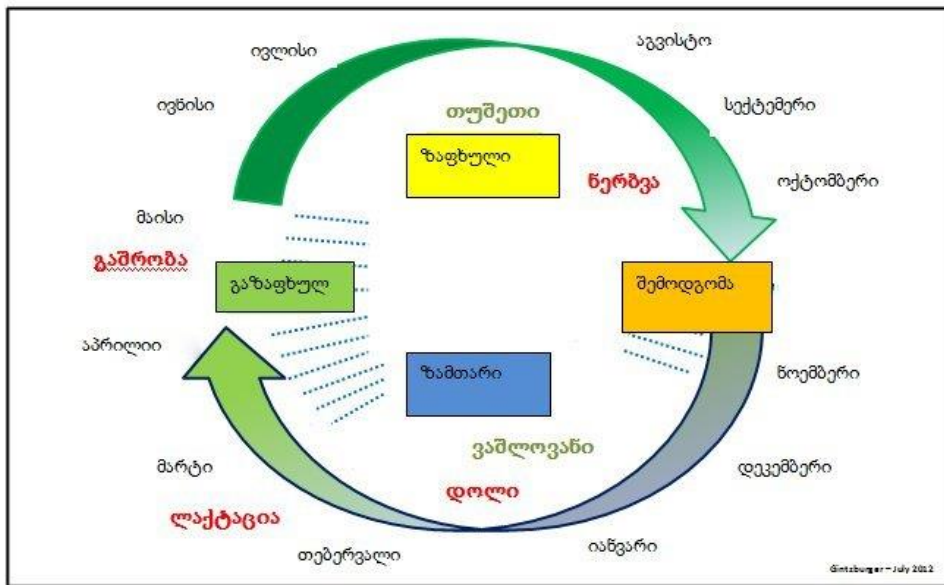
ივლისი

აგვისტო

ივნისი

თუშეთი

სექტემბერი

ზაფხული

წერზვა

ოქტომბერი

მაისი

გაშრობა

გაზაფხულ

შემოდგომა

აპრილიი

ზამთარი

ნოემბერი

ვაშლოვანი

მარტი

დეკემბერი

დოლი

ლაქტაცია

თებერვალი

იანვარი

Gintzburger – July 2012